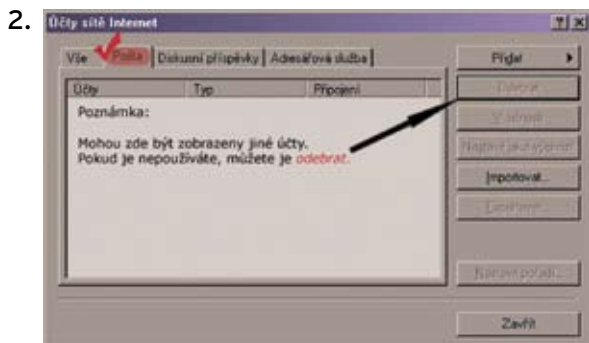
2. Účty sítě Internet

Vše | Pošta | Diskusní příspěvky | Adresářová služba

| Účty | Typ | Připojení |
|---|---|---|

Poznámka:

Mohou zde být zobrazeny jiné účty. Pokud je nepoužíváte, můžete je odebrat.

Přidat
Odebrat
Vlastnosti
Nastavit jako výchozí
Importovat...
Exportovat...
Nastavit pořadí...
Zavřít